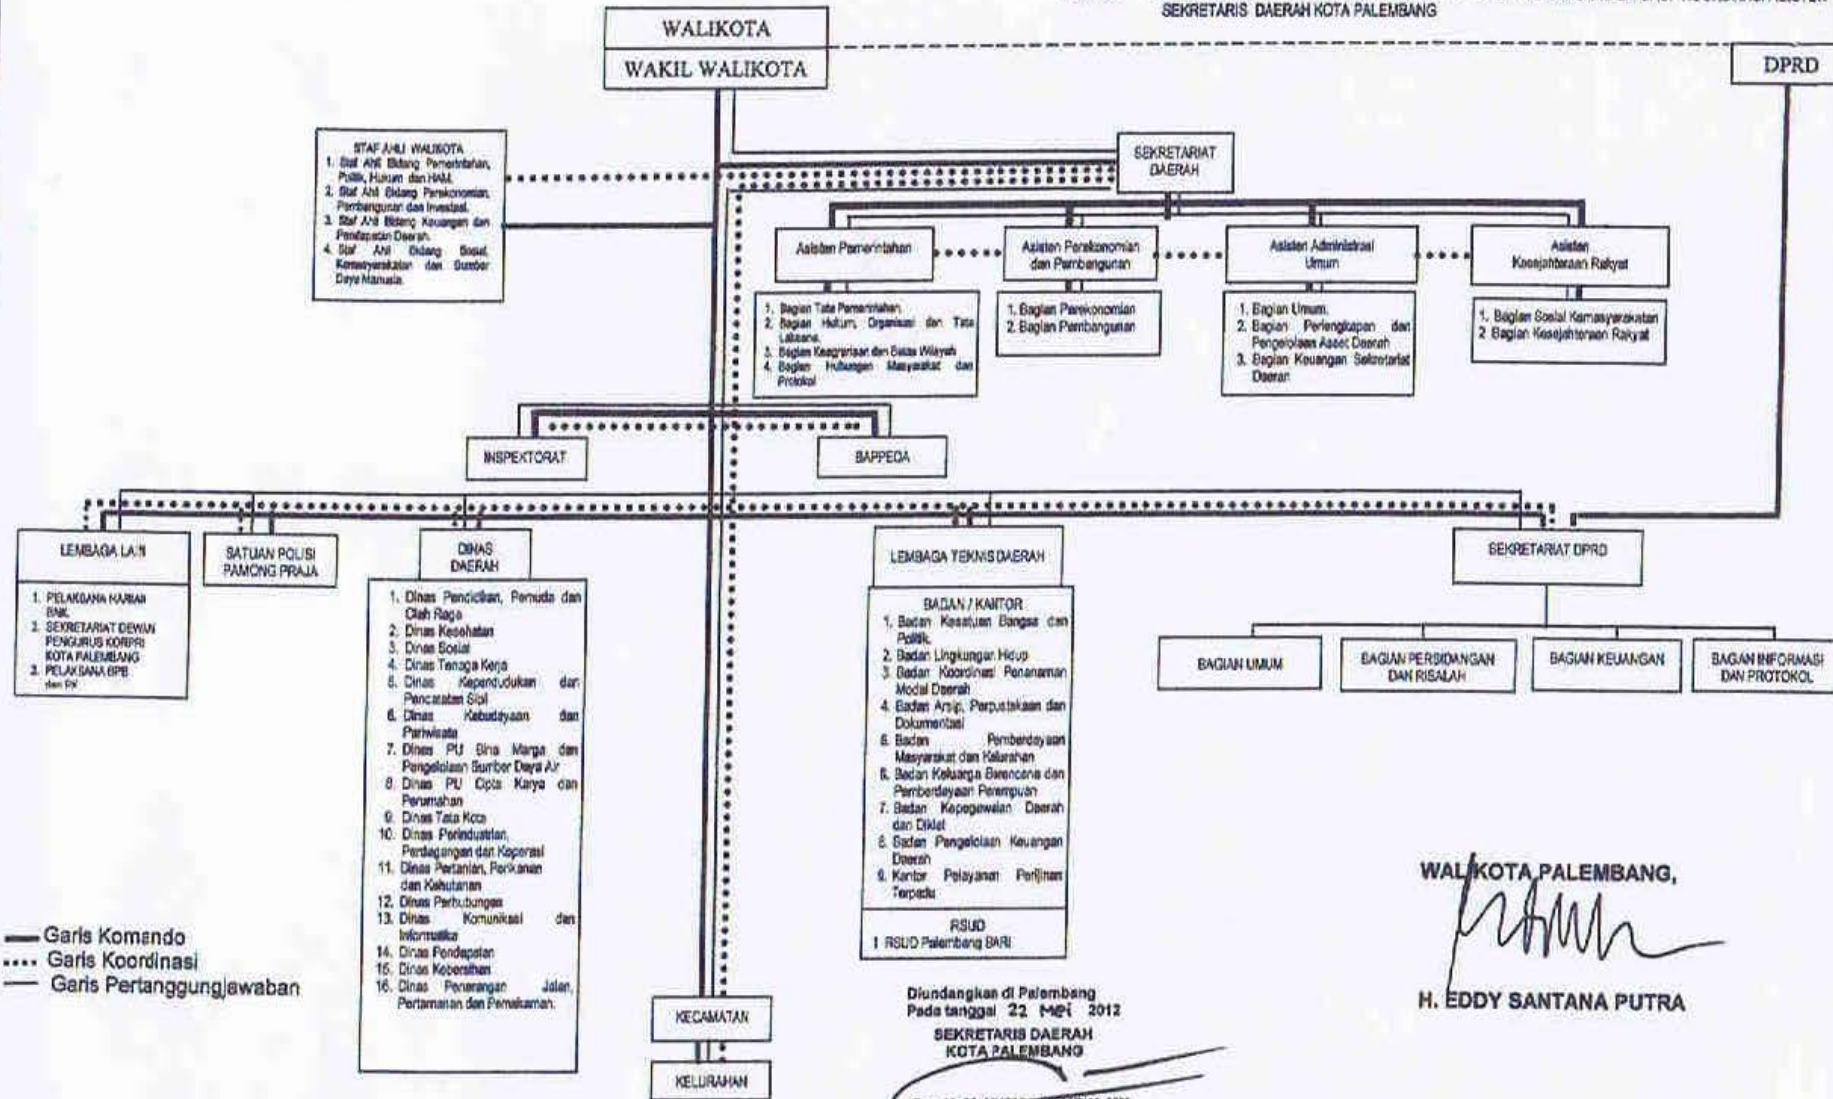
SEKRETARIS DAERAH KOTA PALEMBANG

WALIKOTA

WAKIL WALIKOTA

DPRD

STAF AHLI WALIKOTA
1. Staf Ahli Bidang Pemerintahan, Politik, Hukum dan HAM.
2. Staf Ahli Bidang Perekonomian, Pembangunan dan Investasi.
3. Staf Ahli Bidang Keuangan dan Pendapatan Daerah.
4. Staf Ahli Bidang Sosial, Kemasyarakatan dan Sumber Daya Manusia.

SEKRETARIAT DAERAH

Asisten Pemerintahan

Asisten Perekonomian dan Pembangunan

Asisten Administrasi Umum

Asisten Kesejahteraan Rakyat

1. Bagian Tata Pemerintahan
2. Bagian Hukum, Organisasi dan Tata Laksana.
3. Bagian Keagrariaan dan Batas Wilayah
4. Bagian Hubungan Masyarakat dan Protokol

1. Bagian Perekonomian
2. Bagian Pembangunan

1. Bagian Umum.
2. Bagian Perlengkapan dan Pengelolaan Aset Daerah
3. Bagian Keuangan Sekretariat Daerah

1. Bagian Sosial Kemasyarakatan
2. Bagian Kesejahteraan Rakyat

INSPEKTORAT

BAPPEDA

LEMBAGA LAIN

1. PELAKSANA HARIAN BNK
2. SEKRETARIAT DEWAN PENGURUS KORPRI KOTA PALEMBANG
3. PELAKSANA BPB dan PK

SATUAN POLISI PAMONG PRAJA

DINAS DAERAH

1. Dinas Pendidikan, Pemuda dan Olah Raga
2. Dinas Kesehatan
3. Dinas Sosial
4. Dinas Tenaga Kerja
5. Dinas Kependudukan dan Pencatatan Sipil
6. Dinas Kebudayaan dan Pariwisata
7. Dinas PU Bina Marga dan Pengelolaan Sumber Daya Air
8. Dinas PU Cipta Karya dan Perumahan
9. Dinas Tata Kota
10. Dinas Perindustrian, Perdagangan dan Koperasi
11. Dinas Pertanian, Perikanan dan Kehutanan
12. Dinas Perhubungan
13. Dinas Komunikasi dan Informatika
14. Dinas Pendapatan
15. Dinas Kebersihan
16. Dinas Penerangan Jalan, Pertamanan dan Pemakaman.

LEMBAGA TEKNIS DAERAH

BADAN / KANTOR
1. Badan Kesatuan Bangsa dan Politik
2. Badan Lingkungan Hidup
3. Badan Koordinasi Penanaman Modal Daerah
4. Badan Arsip, Perpustakaan dan Dokumentasi
5. Badan Pemberdayaan Masyarakat dan Kelurahan
6. Badan Keluarga Berencana dan Pemberdayaan Perempuan
7. Badan Kepegawaian Daerah dan Diklat
8. Badan Pengelolaan Keuangan Daerah
9. Kantor Pelayanan Perijinan Terpadu

RSUD
1 RSUD Palembang BARI

SEKRETARIAT DPRD

BAGIAN UMUM

BAGIAN PERSIDANGAN DAN RISALAH

BAGIAN KEUANGAN

BAGIAN INFORMASI DAN PROTOKOL

KECAMATAN

KELURAHAN

Garis Komando
Garis Koordinasi
Garis Pertanggungjawaban

Diundangkan di Palembang
Pada tanggal 22 Mei 2012
SEKRETARIS DAERAH
KOTA PALEMBANG

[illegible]

WALIKOTA PALEMBANG,

H. EDDY SANTANA PUTRA